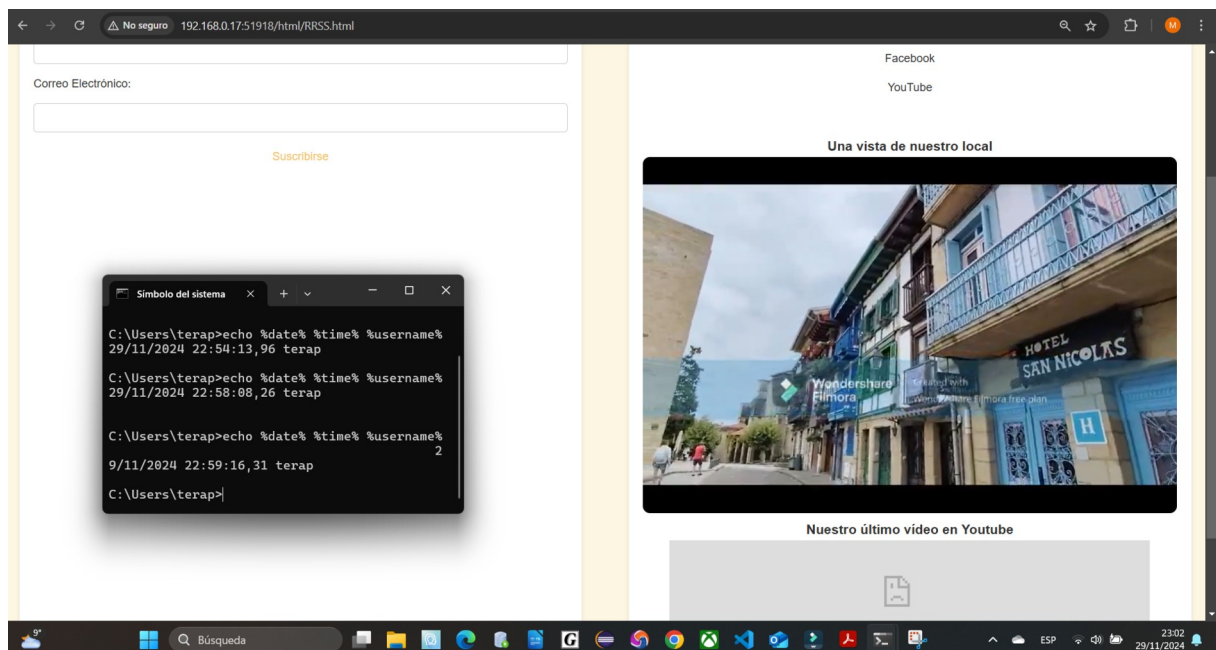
No seguro 192.168.0.17:51918/html/RRSS.html

Correo Electrónico:

Suscribirse

Símbolo del sistema

C:\Users\terap>echo %date% %time% %username%
29/11/2024 22:54:13,96 terap

C:\Users\terap>echo %date% %time% %username%
29/11/2024 22:58:08,26 terap

C:\Users\terap>echo %date% %time% %username%
2
9/11/2024 22:59:16,31 terap

C:\Users\terap>

Facebook

YouTube

Una vista de nuestro local

HOTEL SAN NICOLAS

H

Wondershare Filmora

Created with Wondershare Filmora free plan

Nuestro último vídeo en Youtube

9°

Búsqueda

ESP

23:02
29/11/2024